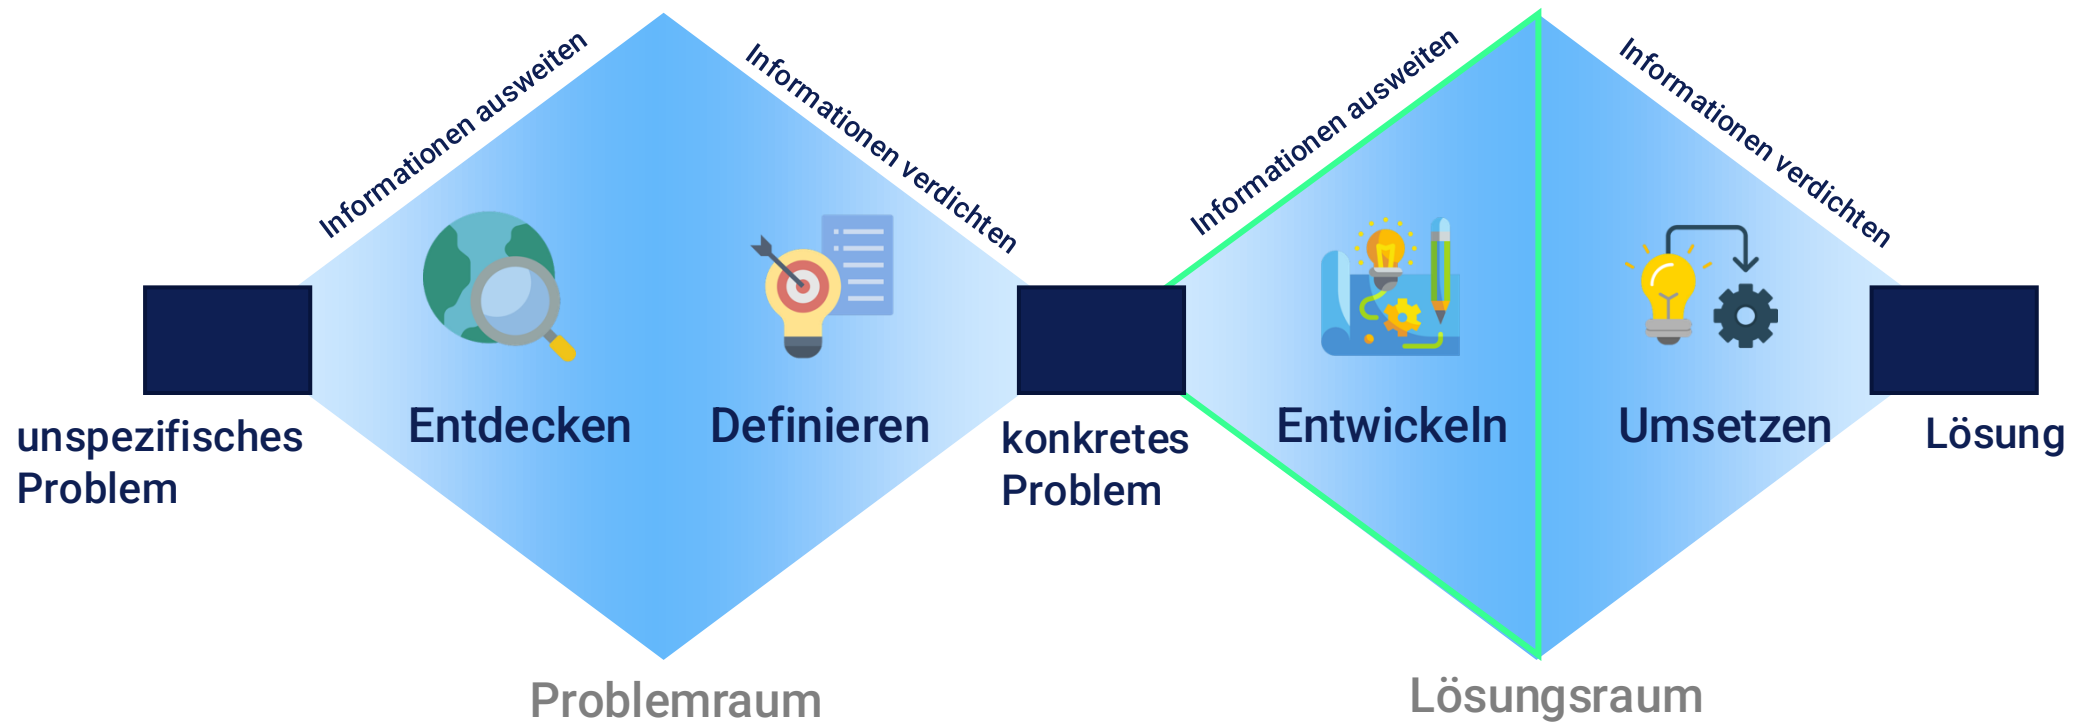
Informationen ausweiten

Informationen verdichten

Informationen ausweiten

Informationen verdichten

unspezifisches Problem

Entdecken

Definieren

konkretes Problem

Entwickeln

Umsetzen

Lösung

Problemraum

Lösungsraum